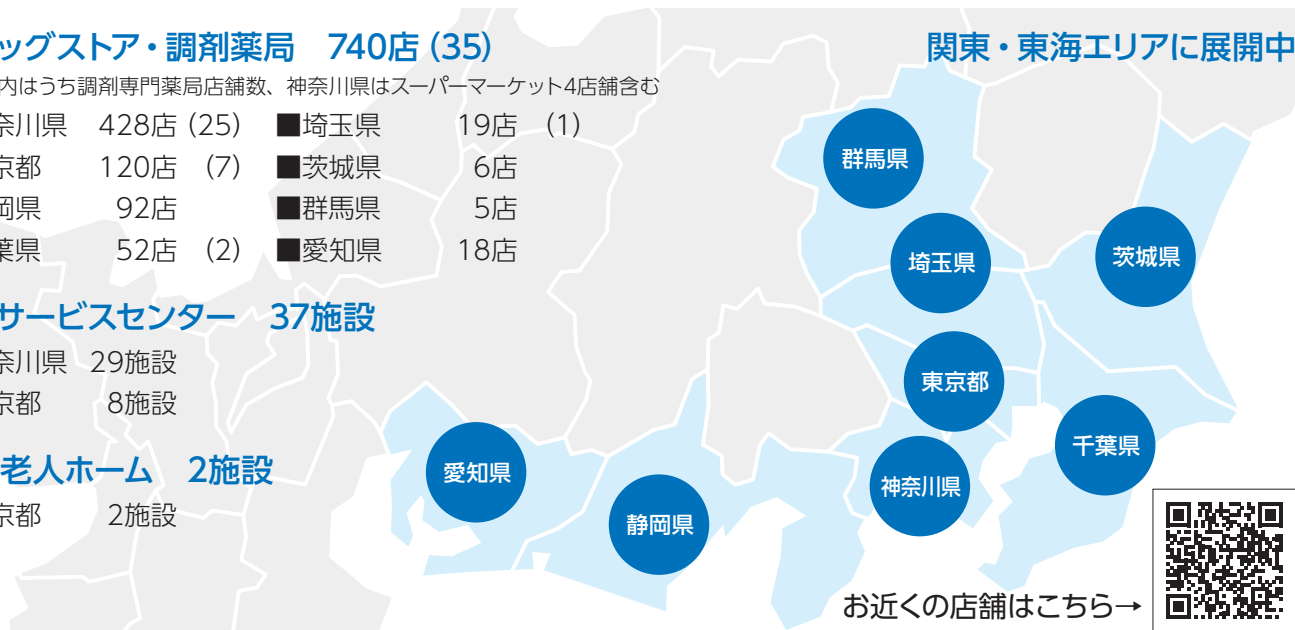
ッグストア・調剤薬局　740店 (35)

内はうち調剤専門薬局店舗数、神奈川県はスーパーマーケット4店舗含む

奈川県　428店 (25)　■埼玉県　19店 (1)
京都　120店 (7)　■茨城県　6店
岡県　92店　■群馬県　5店
葉県　52店 (2)　■愛知県　18店

サービスセンター　37施設

奈川県　29施設
京都　8施設

老人ホーム　2施設

京都　2施設

関東・東海エリアに展開中

群馬県
埼玉県
茨城県
東京都
千葉県
愛知県
神奈川県
静岡県

お近くの店舗はこちら→